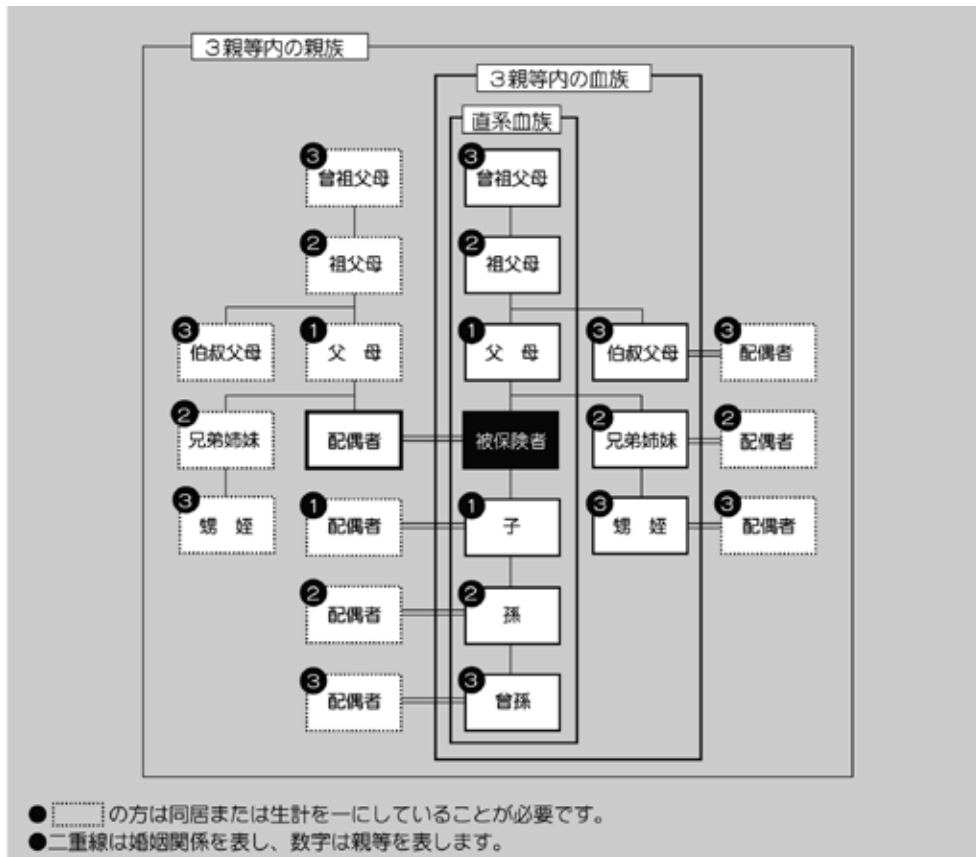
3親等内の親族

3親等内の血族

直系血族

3 曾祖父母

2 祖父母

3 伯叔父母

1 父 母

2 兄弟姉妹

配偶者

3 甥 姪

1 配偶者

2 配偶者

3 配偶者

3 曾祖父母

2 祖父母

1 父 母

被保険者

1 子

2 孫

3 曾孫

3 伯叔父母

3 配偶者

2 兄弟姉妹

2 配偶者

3 甥 姪

3 配偶者

● の方は同居または生計を一にしていることが必要です。
●二重線は婚姻関係を表し、数字は親等を表します。